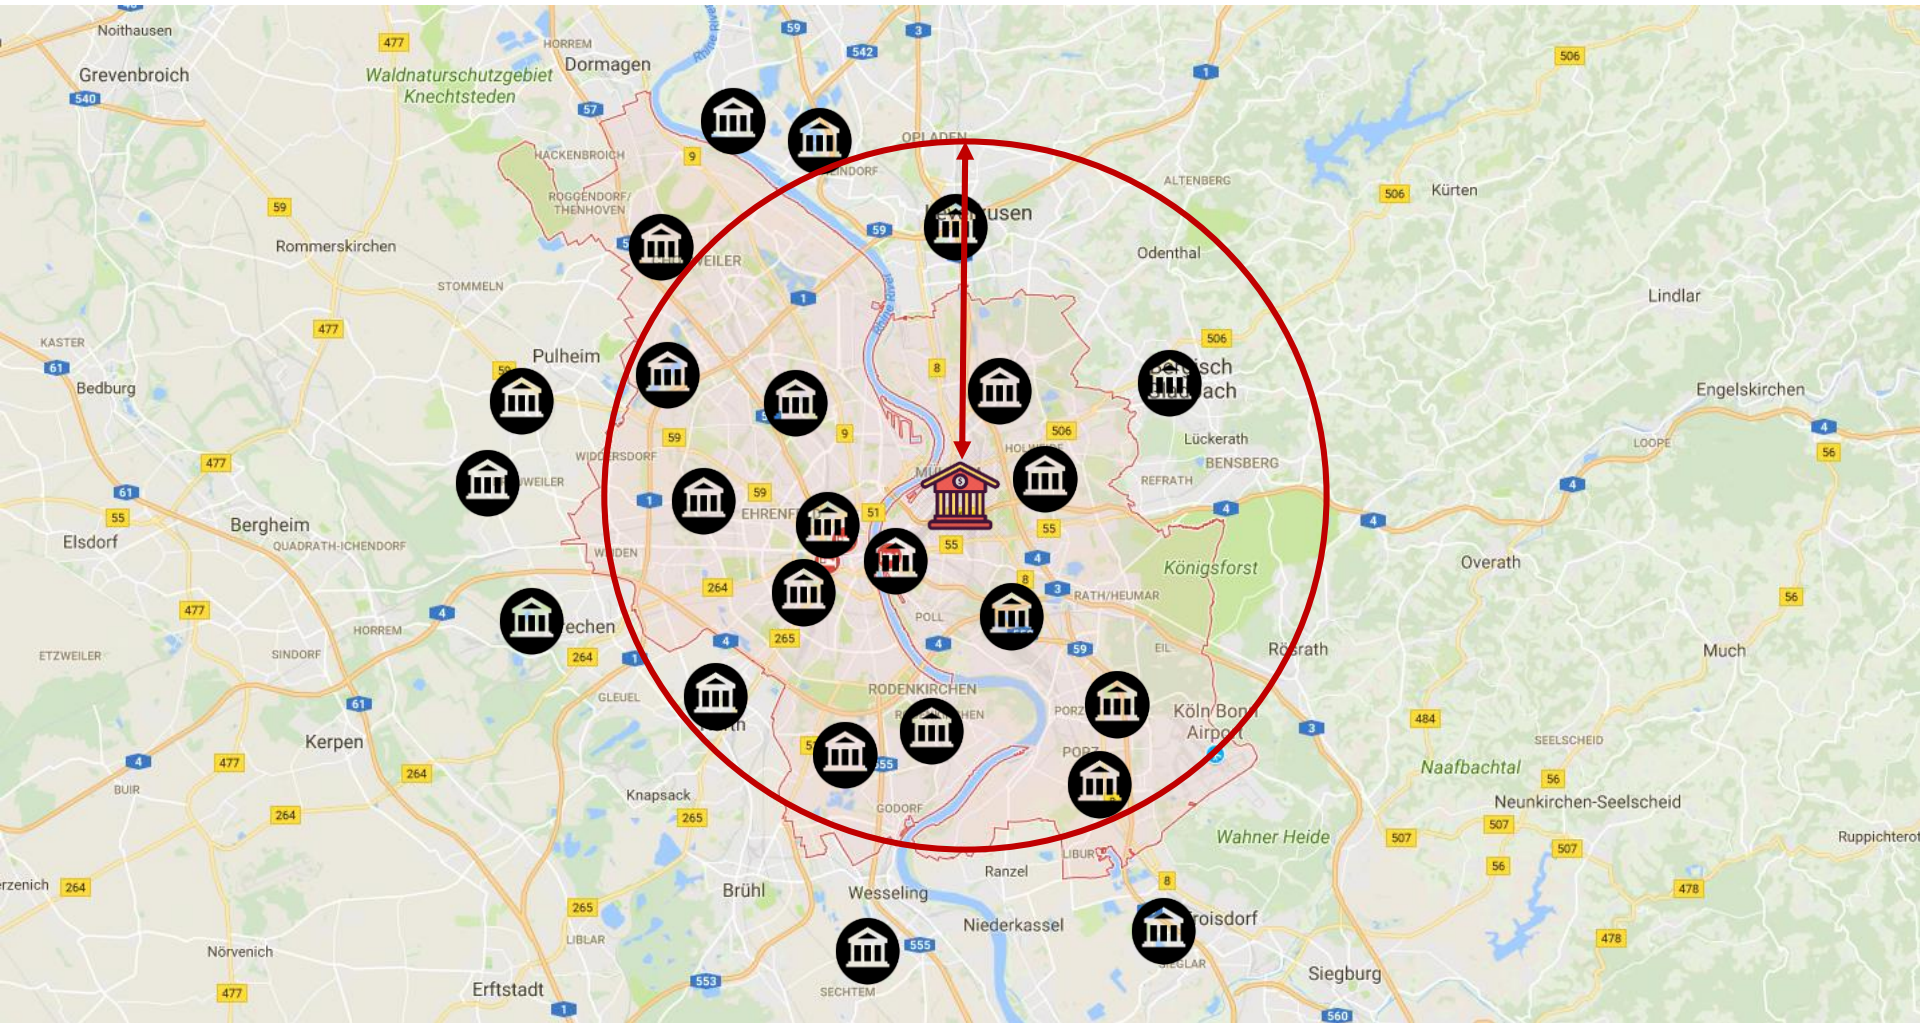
Noithausen
477
HORREM
Dormagen
59
542
3
Grevenbroich
540
Waldnaturschutzgebiet Knechtsteden
57
1
506
HACKENBROICH
9
OPLADEN
ALTENBERG
ROGGENDORF/ THENHOVEN
EINDORF
506
Kürten
59
usen
59
Rommerskirchen
Odenthal
EILER
STOMMELN
1
Lindlar
477
506
KASTER
Pulheim
8
isch
61
ach
Bedburg
59
9
506
Engelskirchen
Lückerath
HOLWEIDE
LOOPE
4
477
WIDDERSDORF
BENSBERG
56
REFRATH
WEILER
61
59
4
1
EHRENF
4
55
51
Bergheim
4
Elsdorf
QUADRATH-ICHENDORF
55
55
WIDDEN
4
Overath
Königsforst
8
264
3
RATH/HEUMAR
477
56
POLL
HORREM
echen
4
ETZWEILER
SINDORF
264
265
1
59
Rösrath
Much
EIL
GLEUEL
61
RODENKIRCHEN
Kerpen
PORZ
Köln/Bonn Airport
484
HEN
4
477
3
SEELSCHEID
th
PORZ
Naafbachtal
264
55
BUIR
56
Knapsack
Neunkirchen-Seelscheid
264
265
GODORF
507
Wahner Heide
507
Ruppichterot
LIBUR
507
rzenich
264
Ranzel
8
56
Brühl
478
Wesseling
265
oisdorf
LIBLAR
Nörvenich
555
Niederkassel
478
SIEGLAR
Siegburg
553
477
Erftstadt
SECHTEM
1
560